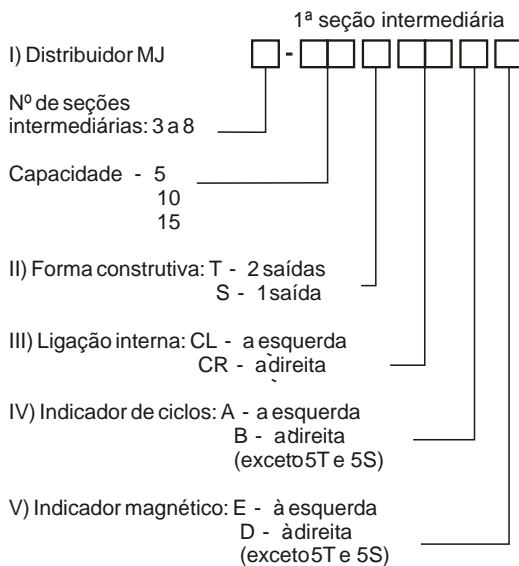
1ª seção intermediária

I) Distribuidor MJ

Nº de seções intermediárias: 3 a 8

Capacidade - 5
10
15

II) Forma construtiva: T - 2 saídas
S - 1 saída

III) Ligação interna: CL - a esquerda
CR - a direita

IV) Indicador de ciclos: A - a esquerda
B - a direita
(exceto 5T e 5S)

V) Indicador magnético: E - à esquerda
D - à direita
(exceto 5T e 5S)